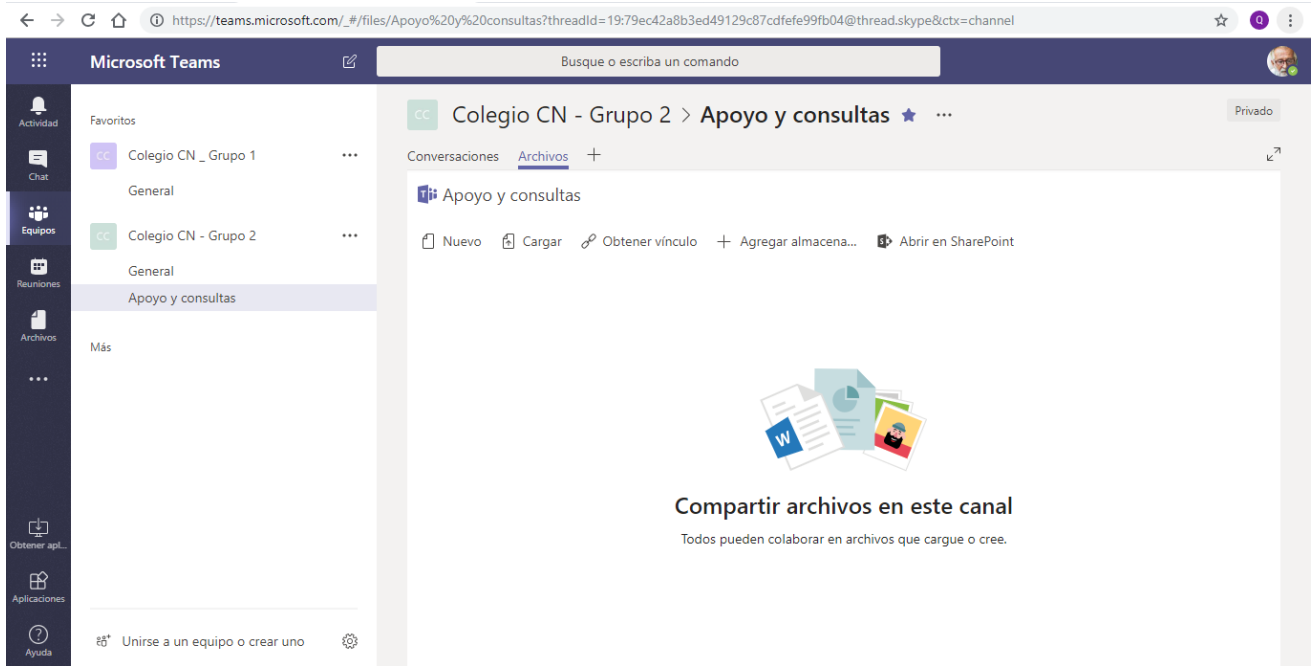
https://teams.microsoft.com/_#/files/Apoyo%20y%20consultas?threadId=19:79ec42a8b3ed49129c87cdfefe99fb04@thread.skype&ctx=channel

Microsoft Teams

Busque o escriba un comando

Actividad
Chat
Equipos
Reuniones
Archivos
...
Obtener apl...
Aplicaciones
Ayuda

Favoritos

CC Colegio CN _ Grupo 1 ...

General

CC Colegio CN - Grupo 2 ...

General

Apoyo y consultas

Más

Unirse a un equipo o crear uno

CC Colegio CN - Grupo 2 > Apoyo y consultas ...

Privado

Conversaciones Archivos +

Apoyo y consultas

Nuevo Cargar Obtener vínculo + Agregar almacena... Abrir en SharePoint

W

Compartir archivos en este canal

Todos pueden colaborar en archivos que cargue o cree.